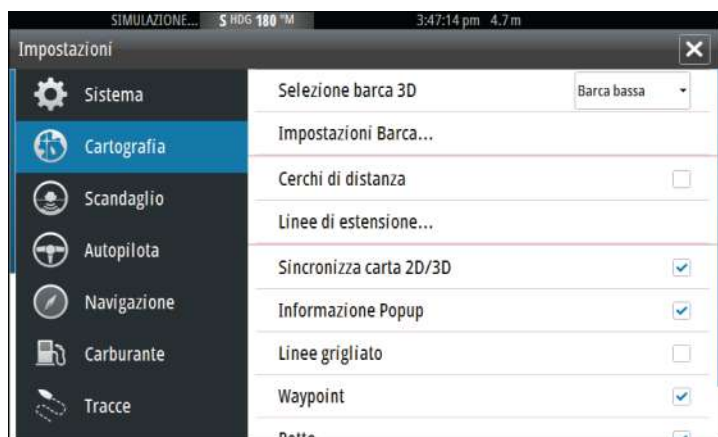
SIMULAZIONE... S HDG 180 °M 3:47:14 pm 4.7 m

Impostazioni

Sistema
Cartografia
Scandaglio
Autopilota
Navigazione
Carburante
Tracce

Selezione barca 3D
Barca bassa
Impostazioni Barca...
Cerchi di distanza
Linee di estensione...
Sincronizza carta 2D/3D
Informazione Popup
Linee grigliato
Waypoint
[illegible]